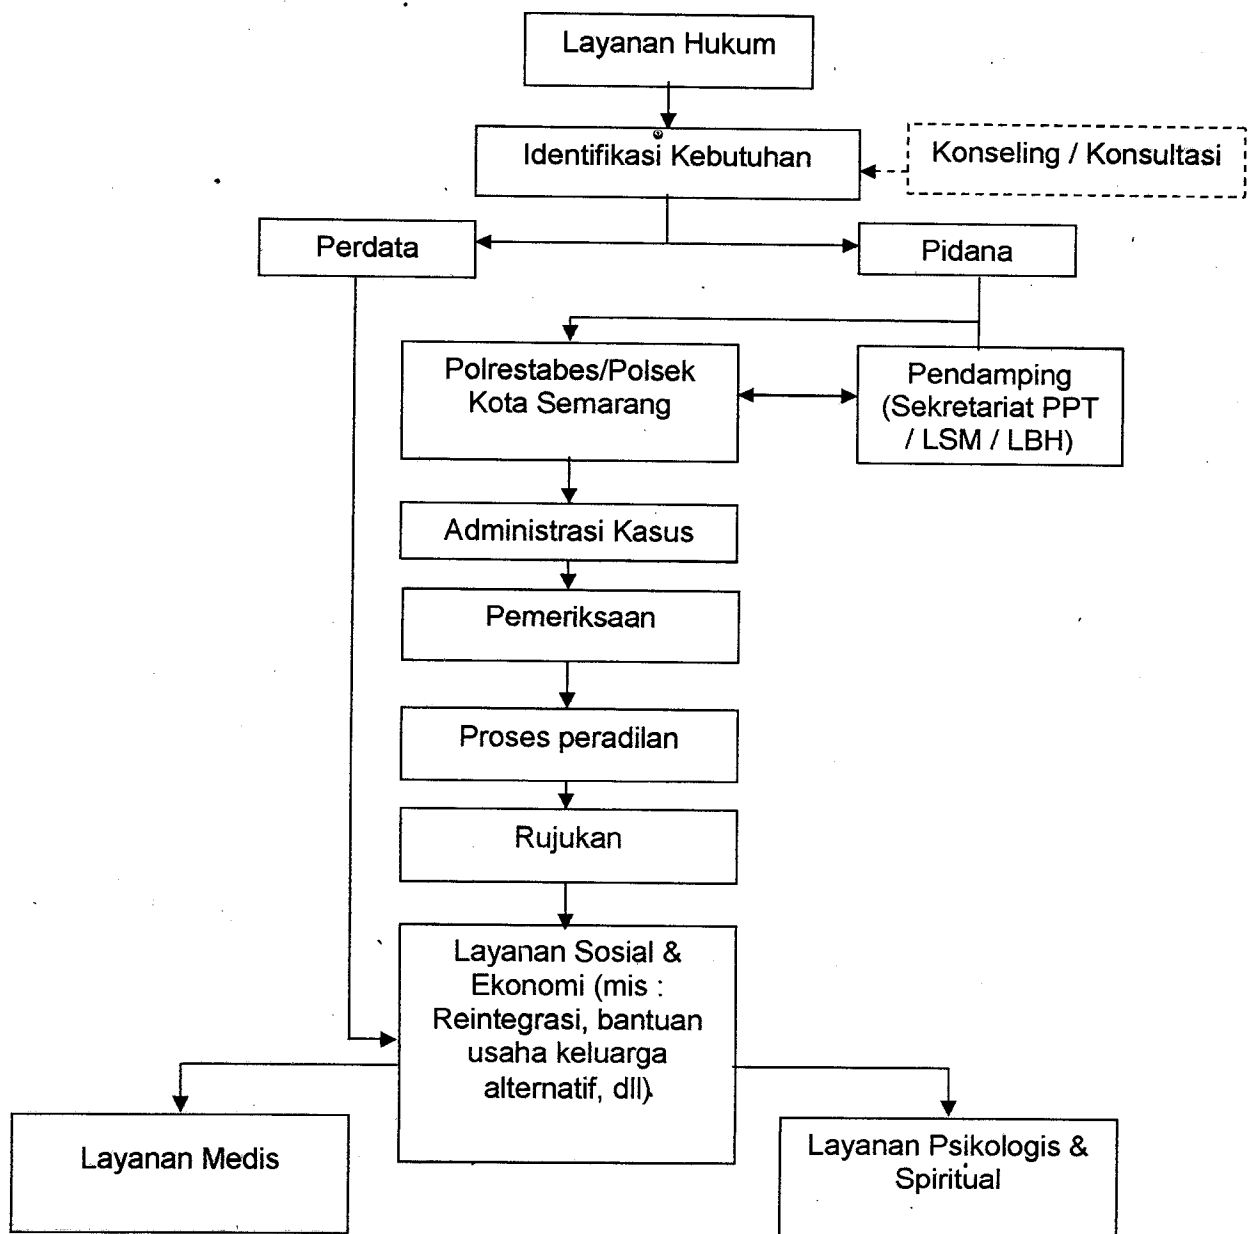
Layanan Hukum

Identifikasi Kebutuhan

Konseling / Konsultasi

Perdata

Pidana

Polrestabes/Polsek Kota Semarang

Pendamping (Sekretariat PPT / LSM / LBH)

Administrasi Kasus

Pemeriksaan

Proses peradilan

Rujukan

Layanan Sosial & Ekonomi (mis : Reintegrasi, bantuan usaha keluarga alternatif, dll)

Layanan Medis

Layanan Psikologis & Spiritual